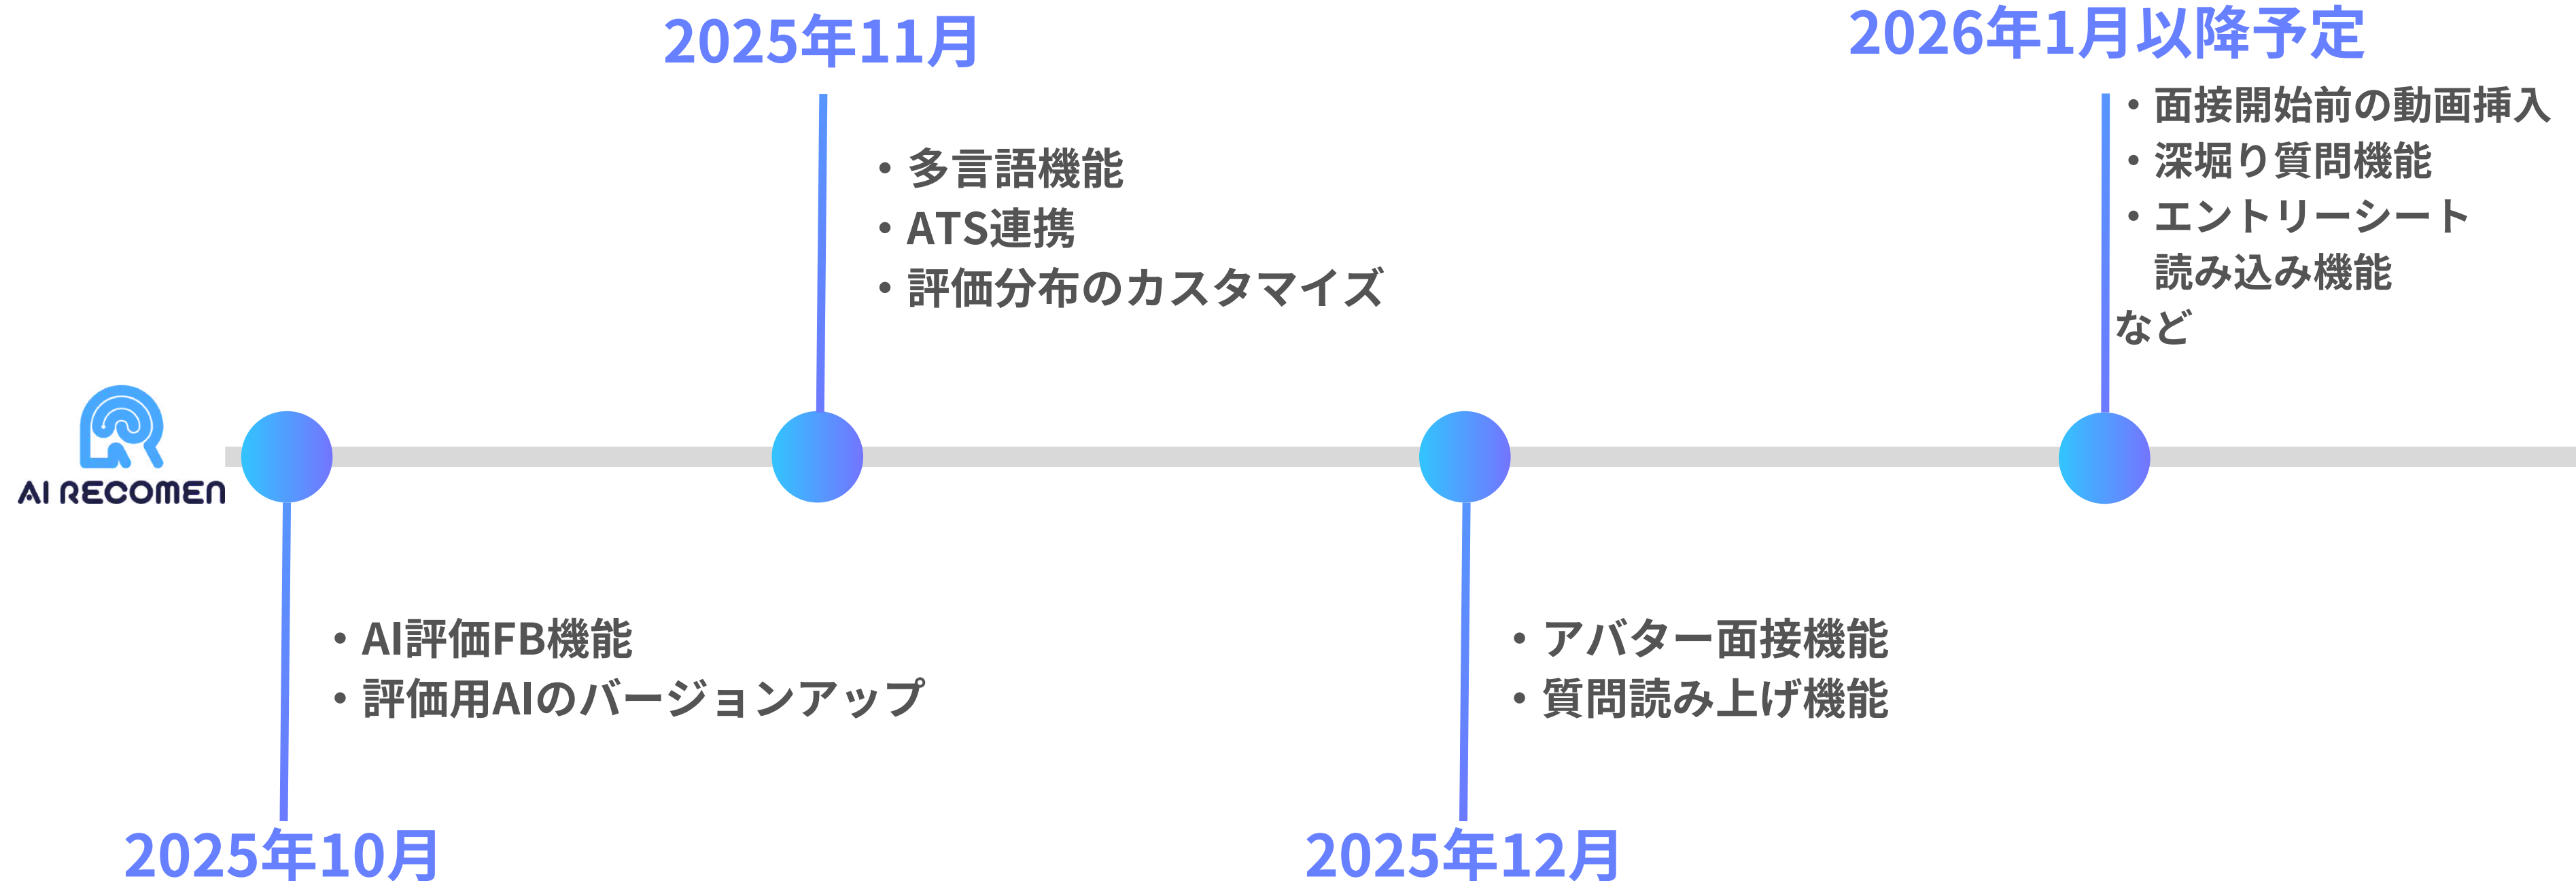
2025年11月

・多言語機能
・ATS連携
・評価分布のカスタマイズ

2026年1月以降予定

・面接開始前の動画挿入
・深堀り質問機能
・エントリーシート読み込み機能
など

AI RECOMEN

・AI評価FB機能
・評価用AIのバージョンアップ

2025年10月

・アバター面接機能
・質問読み上げ機能

2025年12月